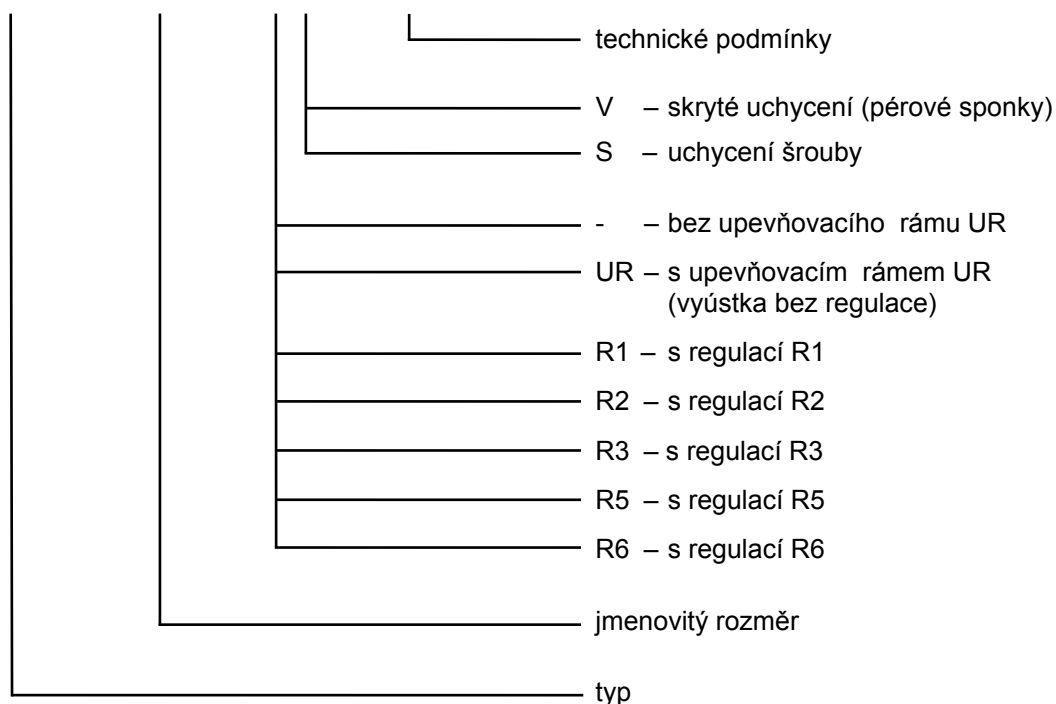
technické podmínky

V – skryté uchycení (pérové sponky)

S – uchycení šrouby

- – bez upevňovacího rámu UR

UR – s upevňovacím rámem UR (vyústka bez regulace)

R1 – s regulací R1

R2 – s regulací R2

R3 – s regulací R3

R5 – s regulací R5

R6 – s regulací R6

jmenovitý rozměr

typ